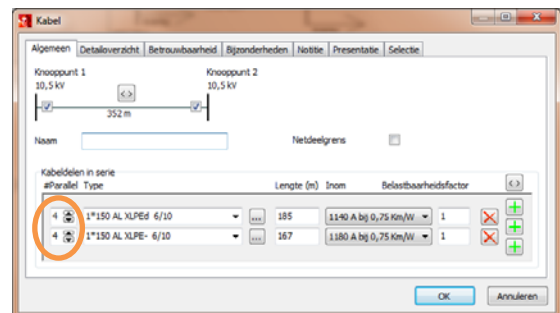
Kabel

Algemeen | Detailoverzicht | Betrouwbaarheid | Bijzonderheden | Notitie | Presentatie | Selectie

Knooppunt 1
10,5 kV

<>

Knooppunt 2
10,5 kV

352 m

Naam

Netdeelgrens

Kabeldelen in serie

| #Parallel | Type | | Lengte (m) | Inom | Belastbaarheidsfactor |
|---|---|---|---|---|---|
| 4 | 1*150 AL XLPEd 6/10 | ... | 185 | 1140 A bij 0,75 Km/W | 1 |
| 4 | 1*150 AL XLPE- 6/10 | ... | 167 | 1180 A bij 0,75 Km/W | 1 |

<>

OK | Annuleren